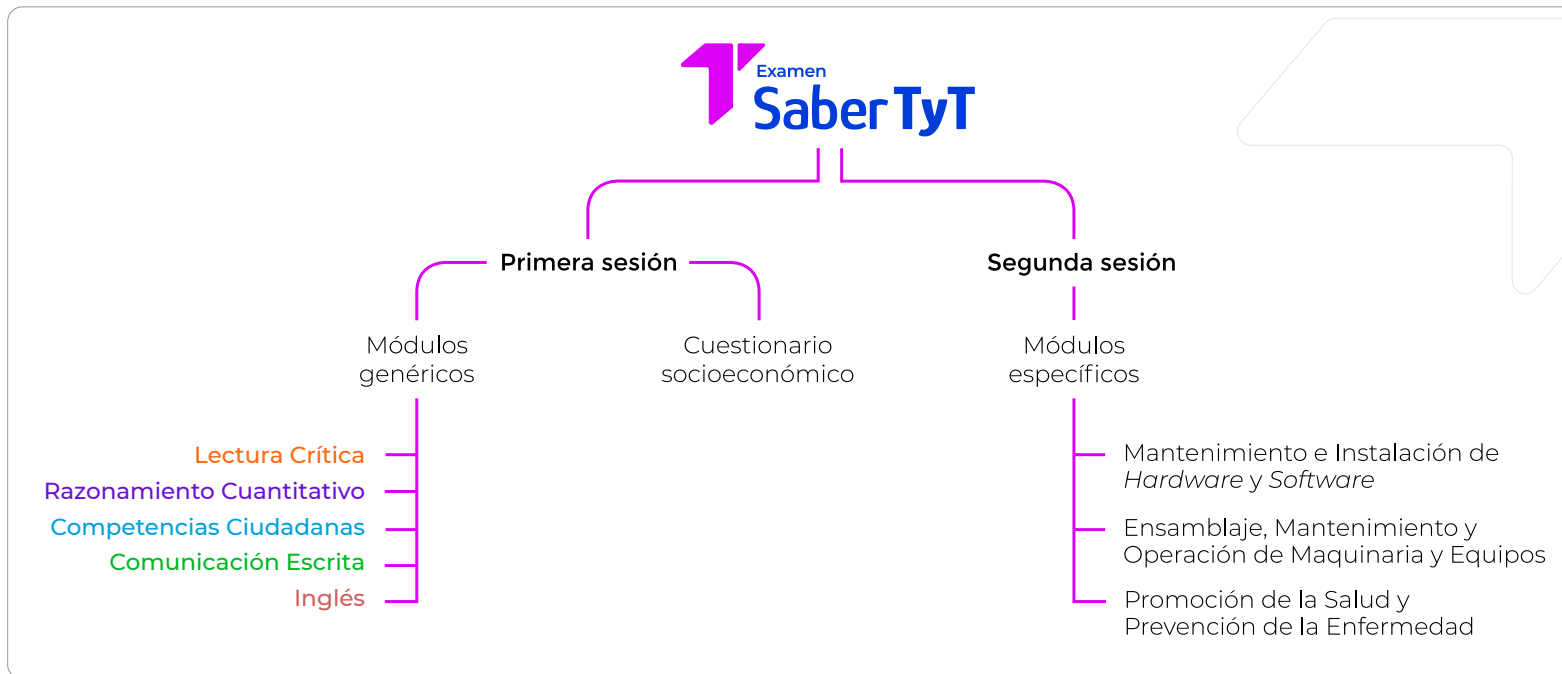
Examen
Saber TyT

Primera sesión

Segunda sesión

Módulos genéricos

Cuestionario socioeconómico

Módulos específicos

Lectura Crítica
Razonamiento Cuantitativo
Competencias Ciudadanas
Comunicación Escrita
Inglés

Mantenimiento e Instalación de *Hardware* y *Software*

Ensamblaje, Mantenimiento y Operación de Maquinaria y Equipos

Promoción de la Salud y Prevención de la Enfermedad